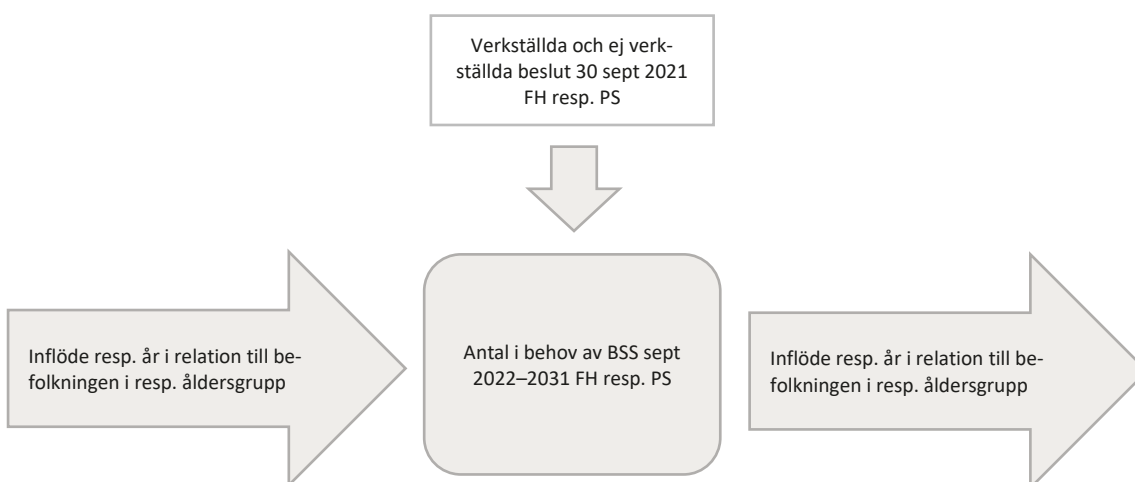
Verkställda och ej verkställda beslut 30 sept 2021 FH resp. PS

Inflöde resp. år i relation till befolkningen i resp. åldersgrupp

Antal i behov av BSS sept 2022–2031 FH resp. PS

Inflöde resp. år i relation till befolkningen i resp. åldersgrupp